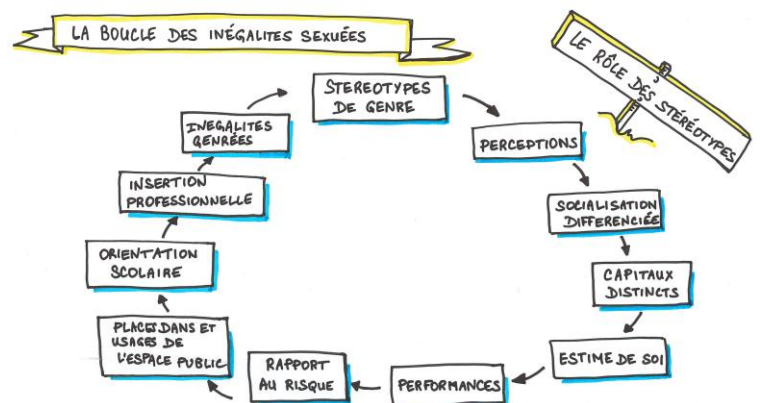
LA BOUCLE DES INÉGALITES SEXUÉES

LE RÔLE DES STÉRÉOTYPES

STEREOTYPES DE GENRE

PERCEPTIONS

SOCIALISATION DIFFERENCIÉE

CAPITAUX DISTINCTS

ESTIME DE SOI

PERFORMANCES

RAPPORT AU RISQUE

PLACES DANS ET USAGES DE L'ESPACE PUBLIC

ORIENTATION SCOLAIRE

INSERTION PROFESSIONNELLE

INEGALITES GENRÉES